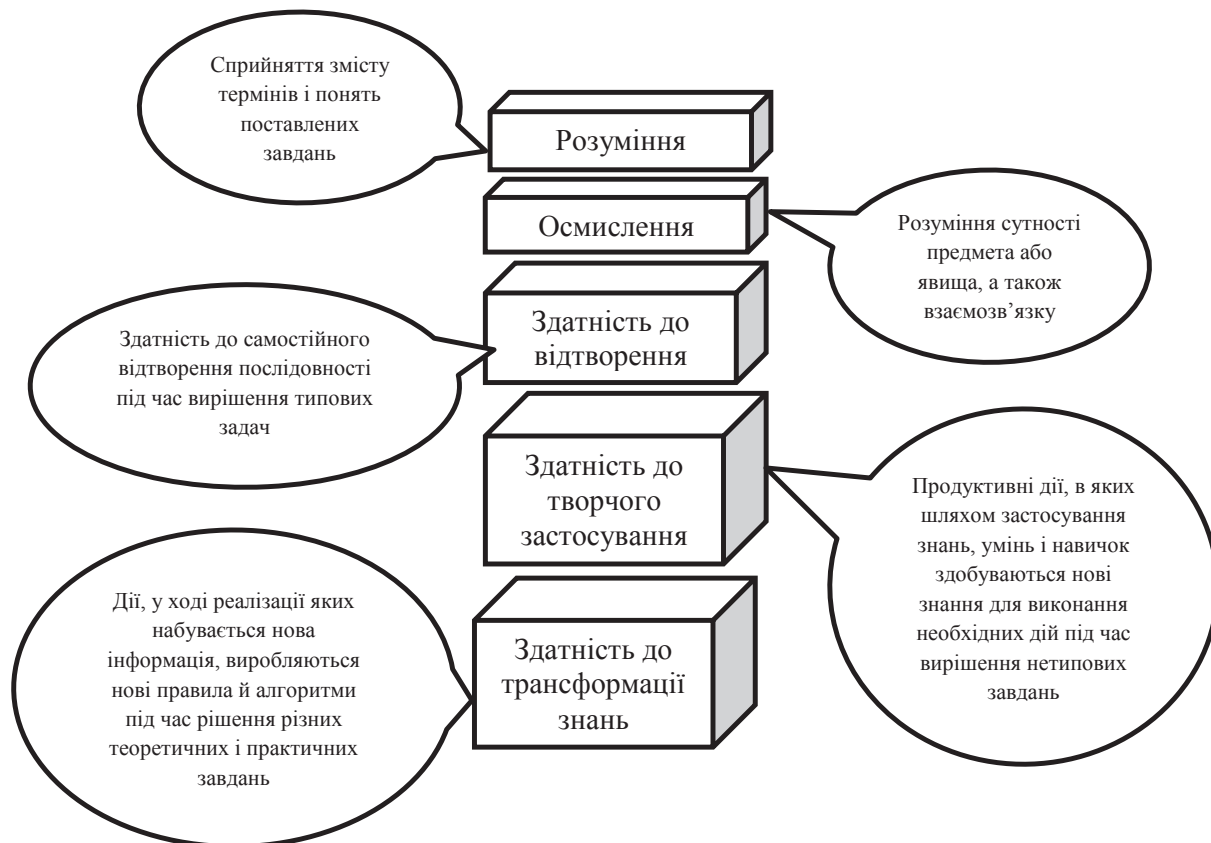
Сприйняття змісту термінів і понять поставлених завдань

Розуміння

Осмислення

Розуміння сутності предмета або явища, а також взаємозв'язку

Здатність до самостійного відтворення послідовності під час вирішення типових задач

Здатність до відтворення

Здатність до творчого застосування

Продуктивні дії, в яких шляхом застосування знань, умінь і навичок здобуваються нові знання для виконання необхідних дій під час вирішення нетипових завдань

Дії, у ході реалізації яких набувається нова інформація, виробляються нові правила й алгоритми під час рішення різних теоретичних і практичних завдань

Здатність до трансформації знань